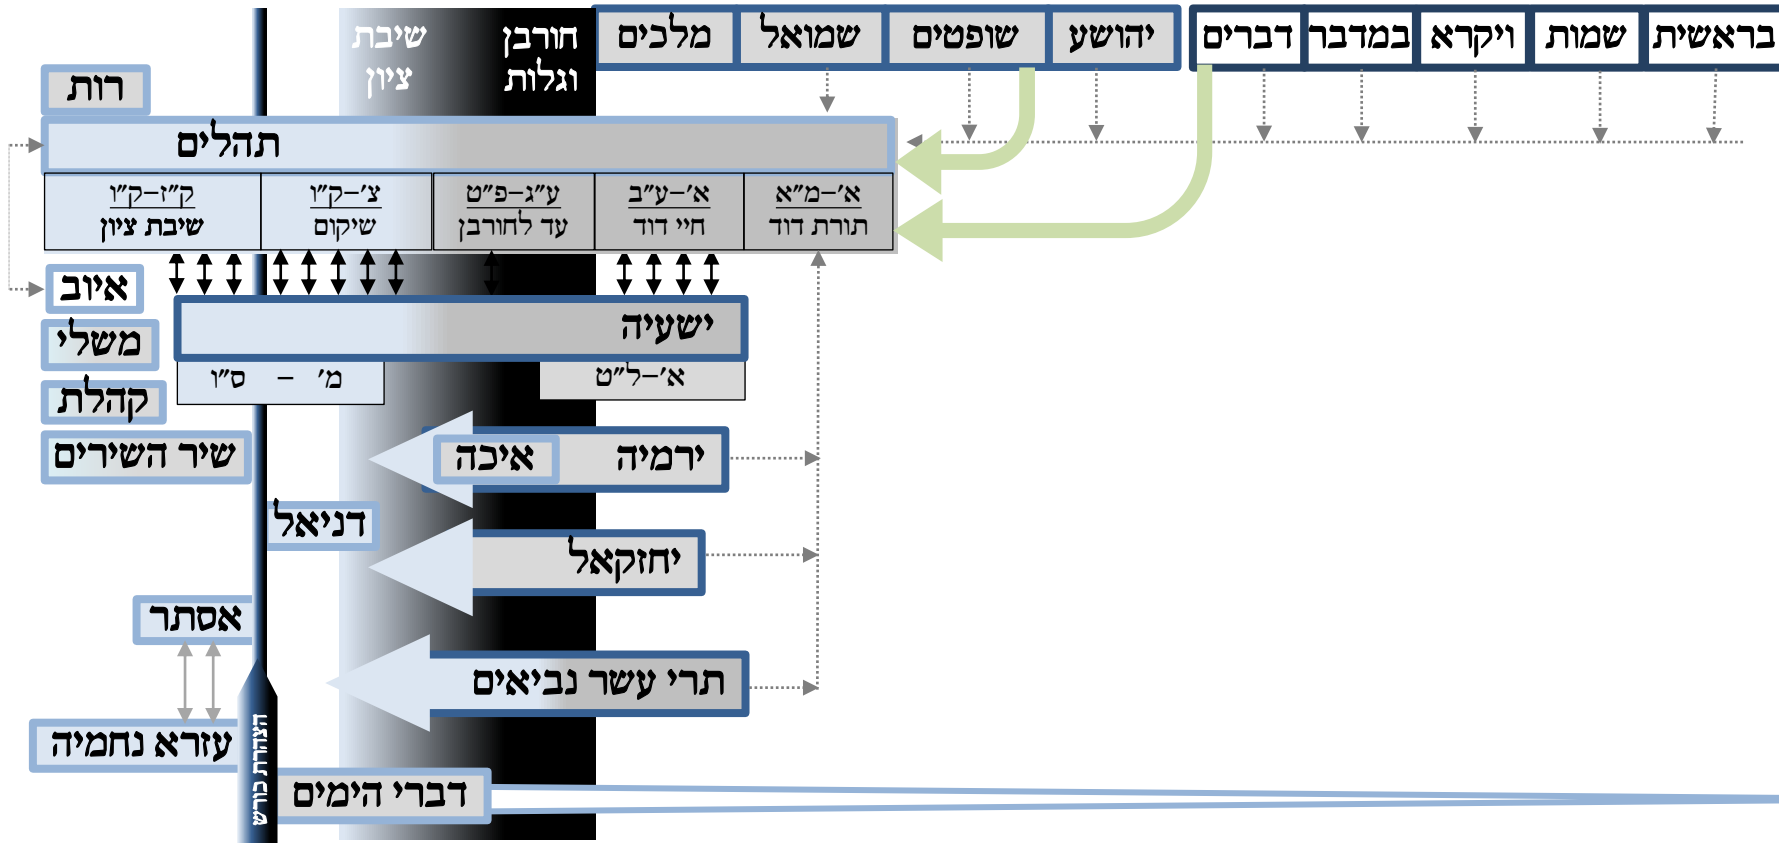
בראשית
שמות
ויקרא
במדבר
דברים
יהושע
שופטים
שמואל
מלכים
חורבן וגלות
שיבת ציון
רות
תהלים
א׳–מ״א
תורת דוד
א׳–ע״ב
חיי דוד
ע״ג–פ״ט
עד לחורבן
צ׳–ק״ו
שיקום
ק״ז–ק״ן
שיבת ציון
איוב
משלי
קהלת
שיר השירים
ישעיה
א׳–ל״ט
מ׳ – ס״ו
ירמיה
איכה
דניאל
יחזקאל
אסתר
תרי עשר נביאים
עזרא נחמיה
הצהרת כורש
דברי הימים